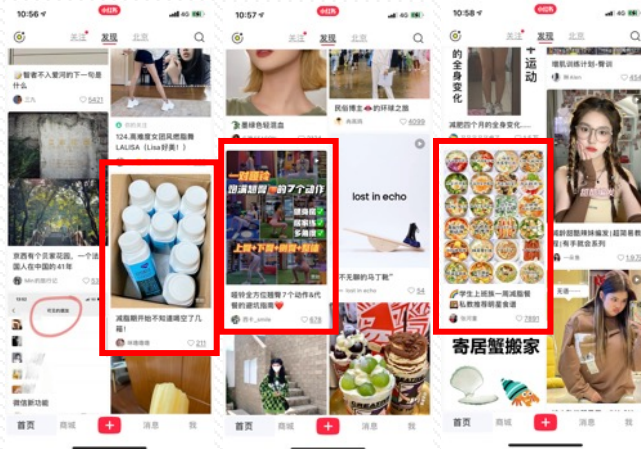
10:56 小红书 4G

关注 发现 北京

智者不入爱河的下一句是什么

5421

124.高难度女团风想脂舞LALISA（Lisa好美!）

京西有个贡家花园，一个法国人在中国的41年

减脂期开始不知道喝完了几瓶!

211

微信新功能

首页 商城 + 消息 我

10:57 小红书 4G

关注 发现 北京

要瘦色轻混合

民俗博大🌸的环球之旅

4099

一对面诗 饭满想要🔥的7个动作

上臂+下臂+腹部+腰部

哥钟全方位瘦臂7个动作&代餐的速坑指南❤️

678

lost in echo

"不无聊的马丁靴"

lost in echo

10:58 小红书 4G

关注 发现 北京

的全身变化

运动

减肥两个月的全身变化...

学生上班族一周减脂餐 私教推荐明星食谱

7891

寄居蟹搬家

首页 商城 + 消息 我